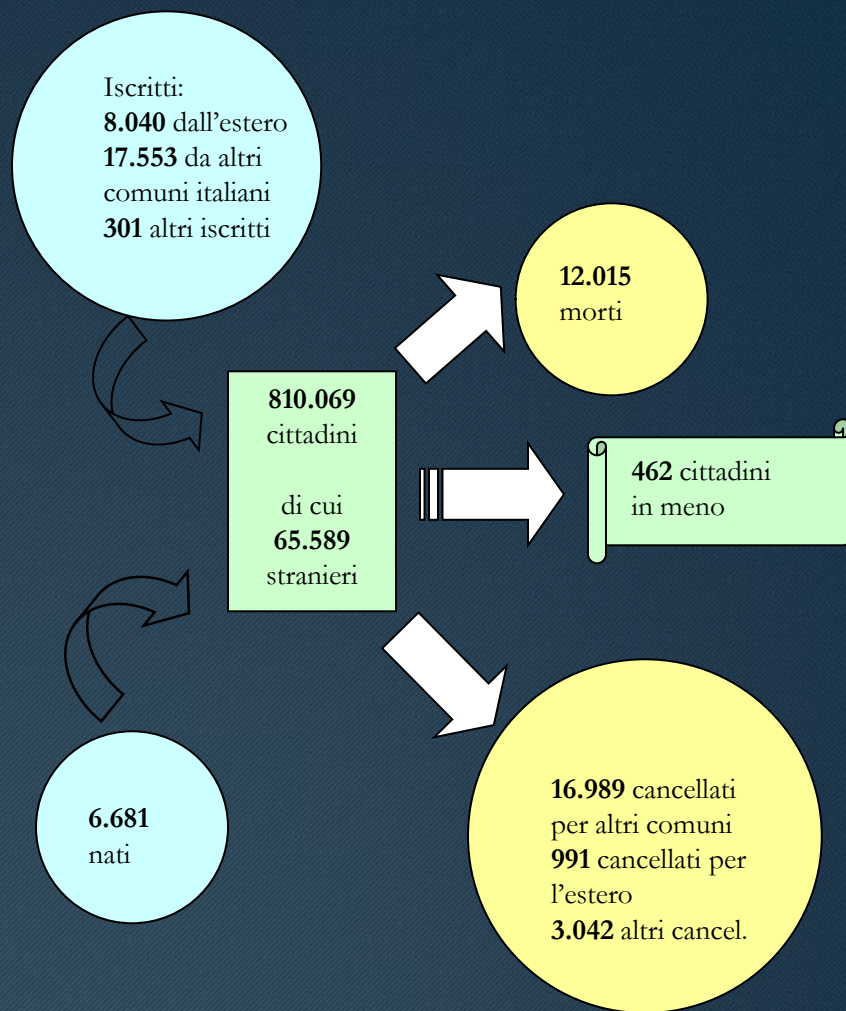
Iscritti:
8.040 dall'estero
17.553 da altri comuni italiani
301 altri iscritti

12.015
morti

810.069
cittadini

di cui
65.589
stranieri

462 cittadini
in meno

6.681
nati

16.989 cancellati per altri comuni
991 cancellati per l'estero
3.042 altri cancel.